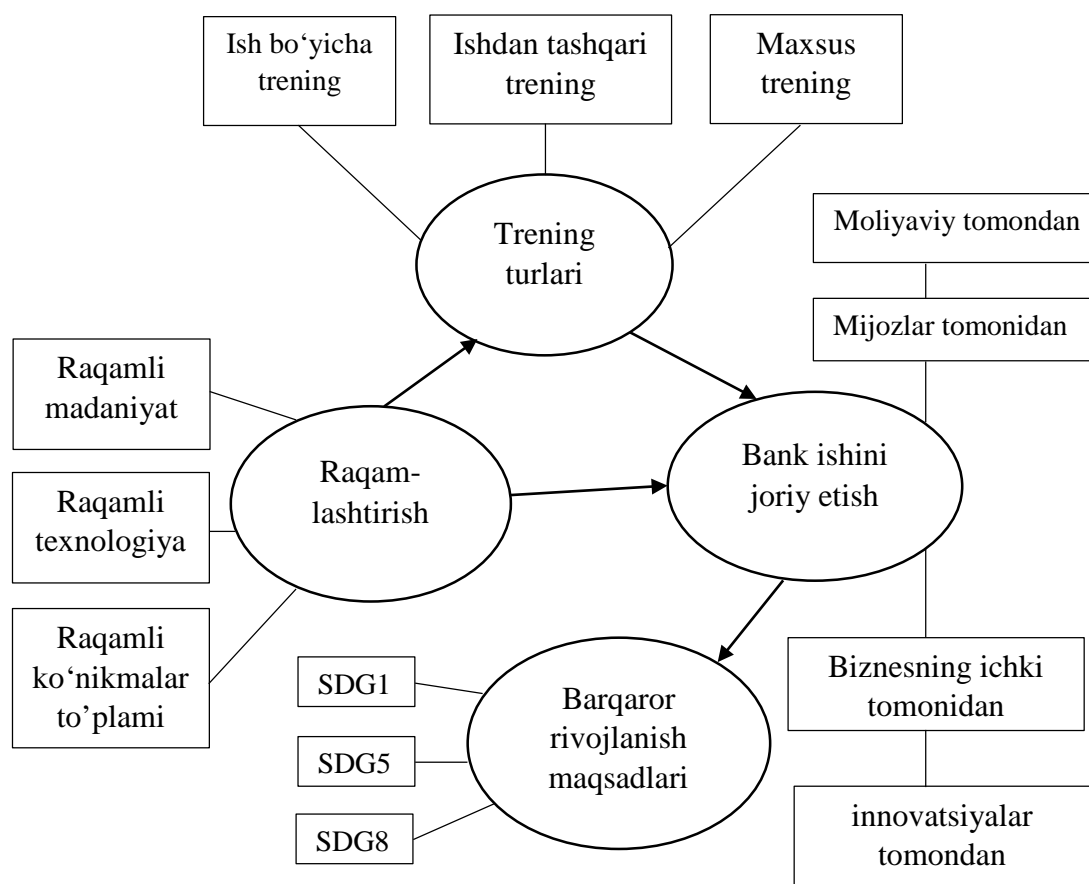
Ish bo‘yicha trening

Ishdan tashqari trening

Maxsus trening

Trening turlari

Moliyaviy tomondan

Mijozlar tomonidan

Raqamli madaniyat

Raqamli texnologiya

Raqamli ko‘nikmalar to’plami

Raqamlashtirish

Bank ishini joriy etish

SDG1

SDG5

SDG8

Barqaror rivojlanish maqsadlari

Biznesning ichki tomonidan

innovatsiyalar tomondan